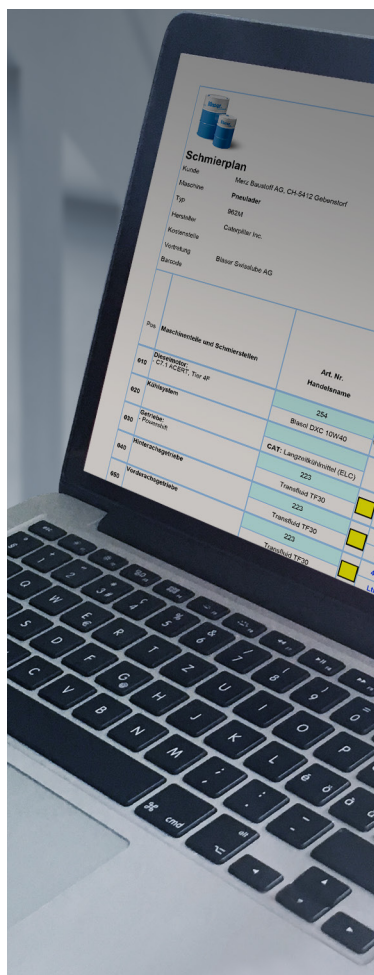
Schmierplan

Kunde Merz Baustoff AG, CH-5412 Gebenstorf

Maschine Pneulader

Typ 962M

Hersteller Caterpillar Inc.

Kostenstelle

Vertretung Blaser Swisslube AG

Barcode

| Pos. | Maschinenteile und Schmierstellen | Art. Nr. Handelsname |
|---|---|---|
| 610 | Dieselmotor: C7.1 ACERT, Tier 4F | 254 Blasol DXC 10W40 |
| 620 | Kühlsystem | CAT: Langzeitkühlmittel (ELC) |
| 630 | Getriebe: Powershift | 223 Transfluid TF30 |
| 640 | Hinterachsgetriebe | 223 Transfluid TF30 |
| 650 | Vorderachsgetriebe | 223 Transfluid TF30 |

esc

cmd

alt